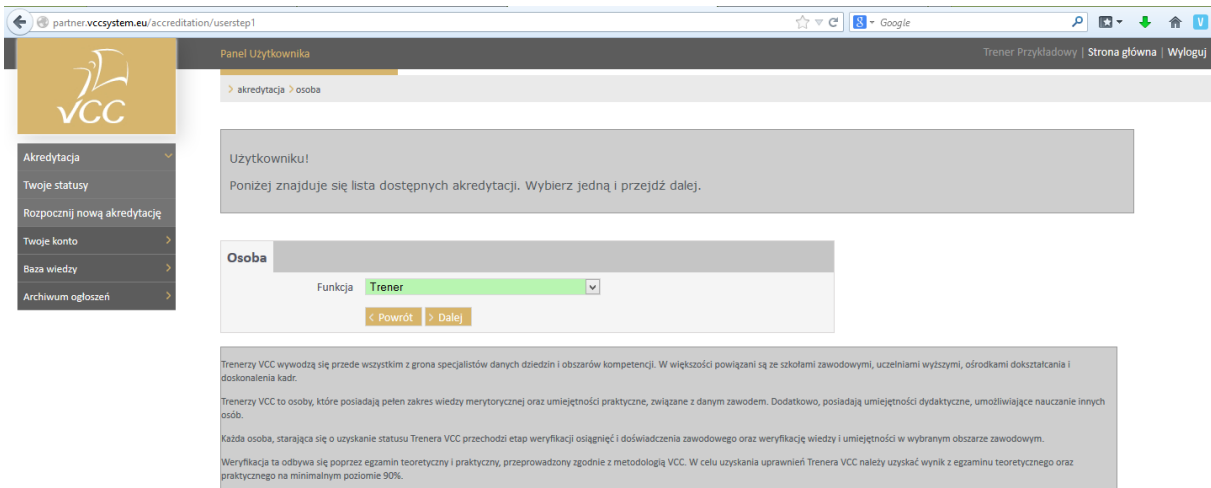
partner.vccsystem.eu/accreditation/userstep1

Google

VCC

Panel Użytkownika

Trener Przykładowy | Strona główna | Wyloguj

akredytacja > osoba

Akredytacja
Twoje statusy
Rozpocznij nową akredytację
Twoje konto
Baza wiedzy
Archiwum ogłoszeń

Użytkowniku!

Poniżej znajduje się lista dostępnych akredytacji. Wybierz jedną i przejdź dalej.

Osoba

Funkcja Trener

< Powrót > Dalej

Trenerzy VCC wywodzą się przede wszystkim z grona specjalistów danych dziedzin i obszarów kompetencji. W większości powiązani są ze szkołami zawodowymi, uczelniami wyższymi, ośrodkami dokształcania i doskonalenia kadr.

Trenerzy VCC to osoby, które posiadają pełen zakres wiedzy merytorycznej oraz umiejętności praktyczne, związane z danym zawodem. Dodatkowo, posiadają umiejętności dydaktyczne, umożliwiające nauczanie innych osób.

Każda osoba, starająca się o uzyskanie statusu Trenera VCC przechodzi etap weryfikacji osiągnięć i doświadczenia zawodowego oraz weryfikację wiedzy i umiejętności w wybranym obszarze zawodowym.

Weryfikacja ta odbywa się poprzez egzamin teoretyczny i praktyczny, przeprowadzony zgodnie z metodologią VCC. W celu uzyskania uprawnień Trenera VCC należy uzyskać wynik z egzaminu teoretycznego oraz praktycznego na minimalnym poziomie 90%.